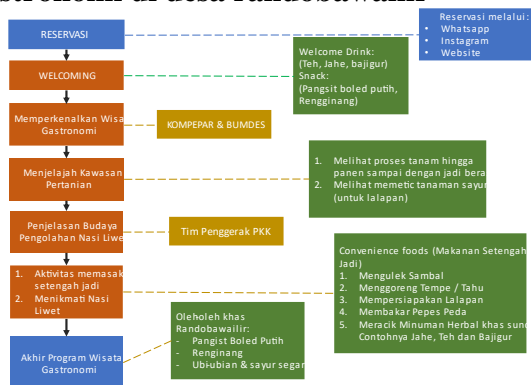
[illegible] di desa Randobawailir

RESERVASI

Reservasi melalui:
- Whatsapp
- Instagram
- Website

WELCOMING

Welcome Drink:
(Teh, Jahe, bajigur)
Snack:
(Pangsit boled putih, Rengginang)

Memperkenalkan Wisata Gastronomi

KOMPEPAR & BUMDES

Menjelajah Kawasan Pertanian

1. Melihat proses tanam hingga panen sampai dengan jadi beras
2. Melihat memetic tanaman sayur (untuk lalapan)

Penjelasan Budaya Pengolahan Nasi Liwet

Tim Penggerak PKK

1. Aktivitas memasak setengah jadi
2. Menikmati Nasi Liwet

Convenience foods (Makanan Setengah Jadi)
1. Mengulek Sambal
2. Menggoreng Tempe / Tahu
3. Mempersiapakan Lalapan
4. Membakar Pepes Peda
5. Meracik Minuman Herbal khas sunda Contohnya Jahe, Teh dan Bajigur

Oleholeh khas Randobawailir:
- Pangist Boled Putih
- Renginang
- Ubi-ubian & sayur segar

Akhir Program Wisata Gastronomi